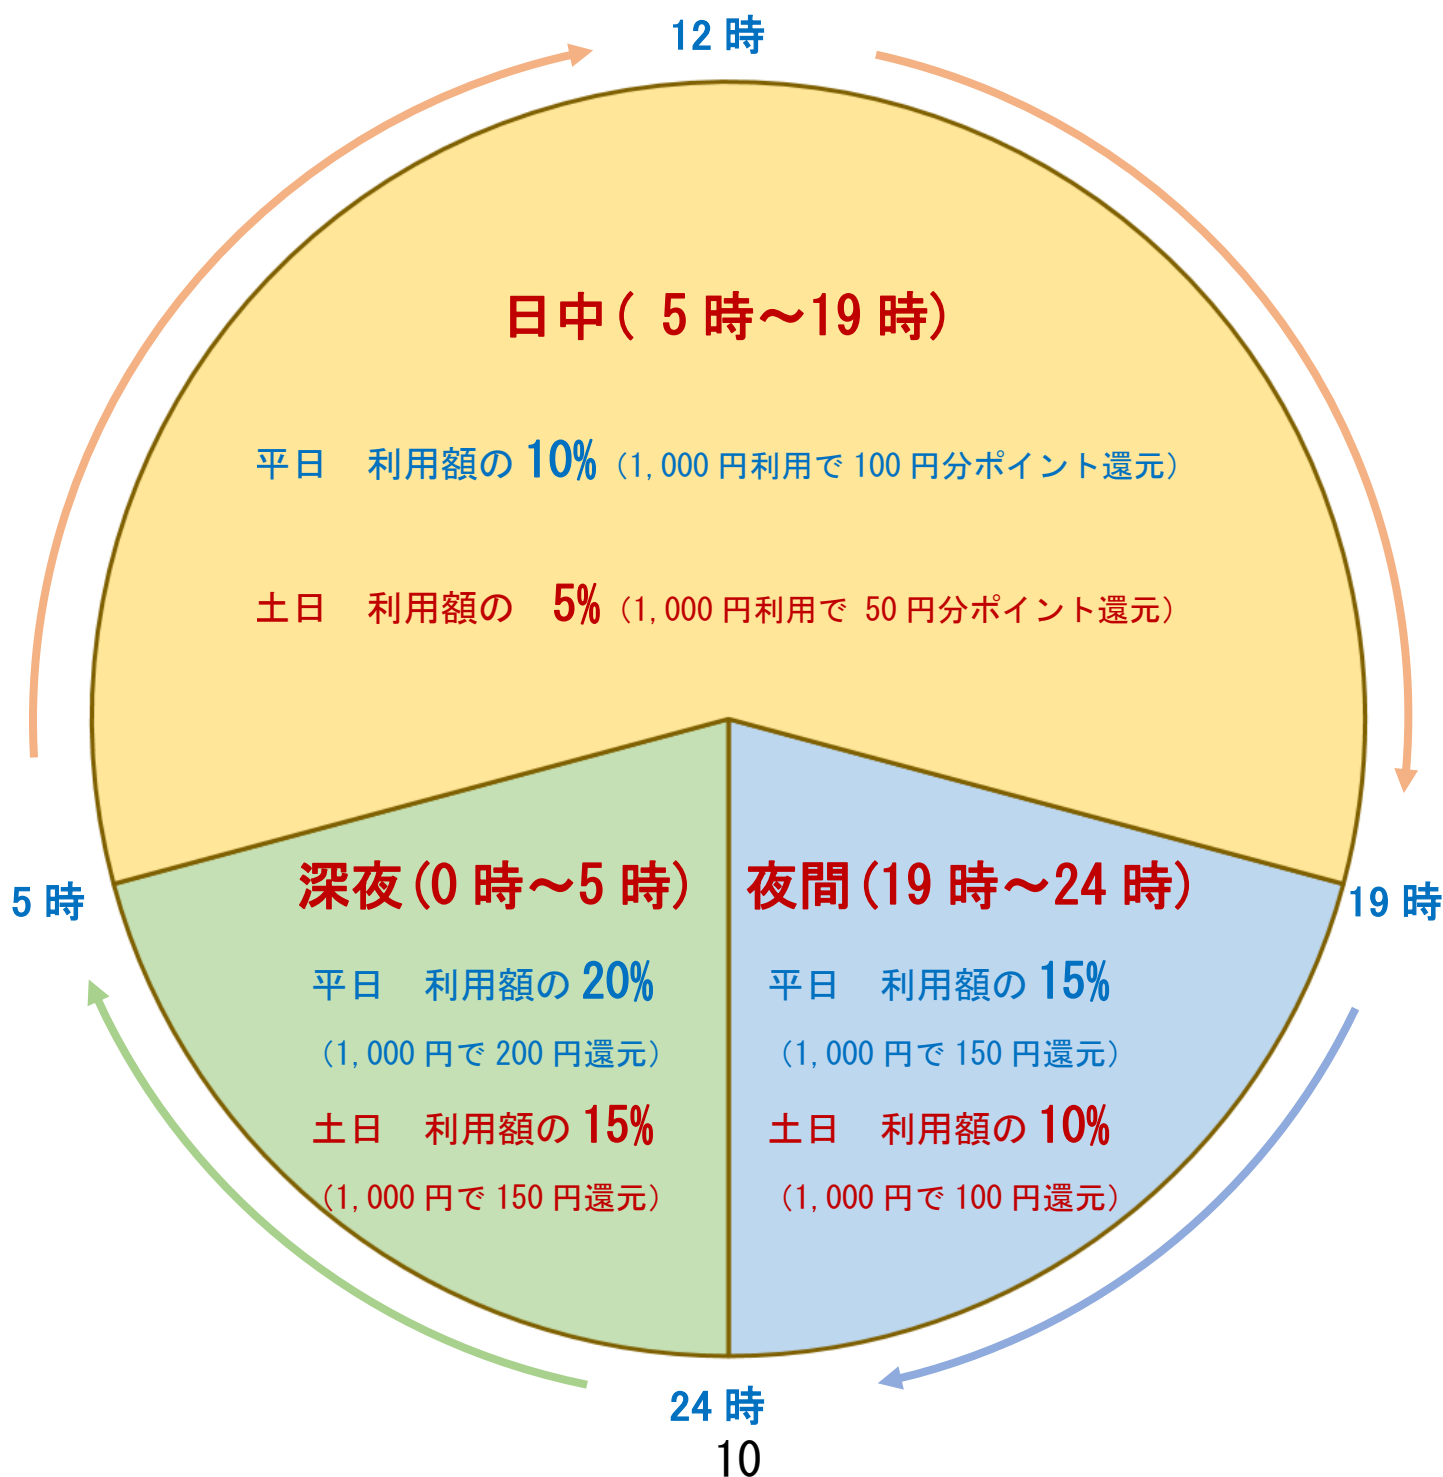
12 時

日中（ 5 時～19 時）

平日　利用額の 10%（1,000 円利用で 100 円分ポイント還元）

土日　利用額の　5%（1,000 円利用で 50 円分ポイント還元）

5 時

19 時

深夜（0 時～5 時）

平日　利用額の 20%

（1,000 円で 200 円還元）

土日　利用額の 15%

（1,000 円で 150 円還元）

夜間（19 時～24 時）

平日　利用額の 15%

（1,000 円で 150 円還元）

土日　利用額の 10%

（1,000 円で 100 円還元）

24 時

10